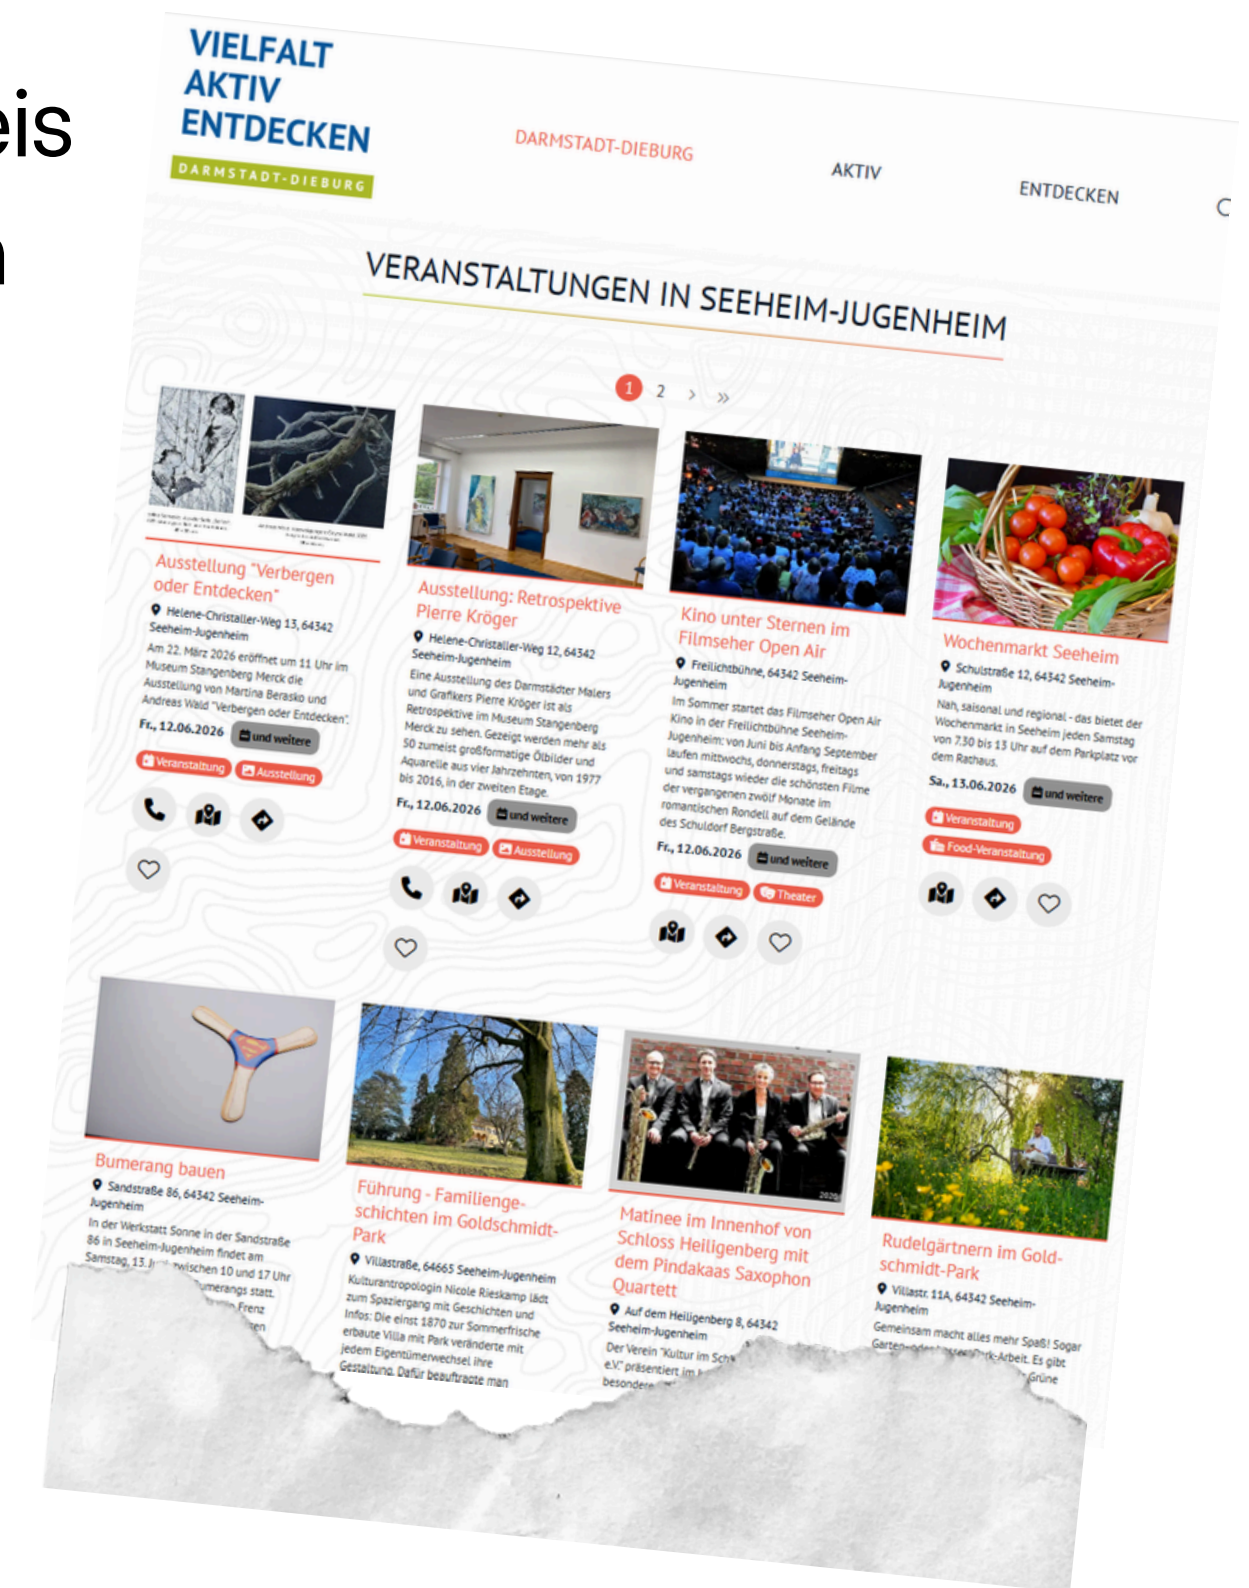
eis
n

VIELFALT AKTIV ENTDECKEN
DARMSTADT-DIEBURG

DARMSTADT-DIEBURG AKTIV ENTDECKEN

VERANSTALTUNGEN IN SEEHEIM-JUGENHEIM

1 2 › »

Ausstellung "Verbergen oder Entdecken"
Helene-Christaller-Weg 13, 64342 Seeheim-Jugenheim
Am 22. März 2026 eröffnet um 11 Uhr im Museum Stangenberg Merck die Ausstellung von Martina Berasko und Andreas Wald "Verbergen oder Entdecken".
Fr., 12.06.2026 und weitere
Veranstaltung Ausstellung

Ausstellung: Retrospektive Pierre Kröger
Helene-Christaller-Weg 12, 64342 Seeheim-Jugenheim
Eine Ausstellung des Darmstädter Malers und Grafikers Pierre Kröger ist als Retrospektive im Museum Stangenberg Merck zu sehen. Gezeigt werden mehr als 50 zumeist großformatige Ölbilder und Aquarelle aus vier Jahrzehnten, von 1977 bis 2016, in der zweiten Etage.
Fr., 12.06.2026 und weitere
Veranstaltung Ausstellung

Kino unter Sternen im Filmseher Open Air
Freilichtbühne, 64342 Seeheim-Jugenheim
Im Sommer startet das Filmseher Open Air Kino in der Freilichtbühne Seeheim-Jugenheim: von Juni bis Anfang September laufen mittwochs, donnerstags, freitags und samstags wieder die schönsten Filme der vergangenen zwölf Monate im romantischen Rondell auf dem Gelände des Schuldorf Bergstraße.
Fr., 12.06.2026 und weitere
Veranstaltung Theater

Wochenmarkt Seeheim
Schulstraße 12, 64342 Seeheim-Jugenheim
Nah, saisonal und regional - das bietet der Wochenmarkt in Seeheim jeden Samstag von 7.30 bis 13 Uhr auf dem Parkplatz vor dem Rathaus.
Sa., 13.06.2026 und weitere
Veranstaltung Food-Veranstaltung

Bumerang bauen
Sandstraße 86, 64342 Seeheim-Jugenheim
In der Werkstatt Sonne in der Sandstraße 86 in Seeheim-Jugenheim findet am Samstag, 13. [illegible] zwischen 10 und 17 Uhr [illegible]merangs statt. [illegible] Frenz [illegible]

Führung - Familiengeschichten im Goldschmidt-Park
Villastraße, 64665 Seeheim-Jugenheim
Kulturantropologin Nicole Rieskamp lädt zum Spaziergang mit Geschichten und Infos: Die einst 1870 zur Sommerfrische erbaute Villa mit Park veränderte mit jedem Eigentümerwechsel ihre Gestaltung. Dafür beauftragte man

Matinee im Innenhof von Schloss Heiligenberg mit dem Pindakaas Saxophon Quartett
Auf dem Heiligenberg 8, 64342 Seeheim-Jugenheim
Der Verein "Kultur im Sch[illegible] e.V." präsentiert im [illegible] besondere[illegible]

Rudelgärtnern im Goldschmidt-Park
Villastr. 11A, 64342 Seeheim-Jugenheim
Gemeinsam macht alles mehr Spaß! Sogar Garten-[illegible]rk-Arbeit. Es gibt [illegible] Grüne